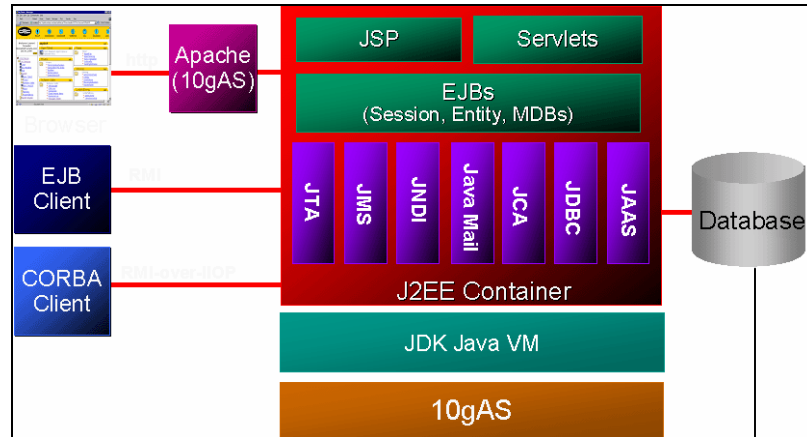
Browser

http

Apache (10gAS)

EJB Client

RMI

CORBA Client

RMI-over-IIOP

JSP

Servlets

EJBs (Session, Entity, MDBs)

JTA

JMS

JNDI

Java Mail

JCA

JDBC

JAAS

J2EE Container

Database

JDK Java VM

10gAS